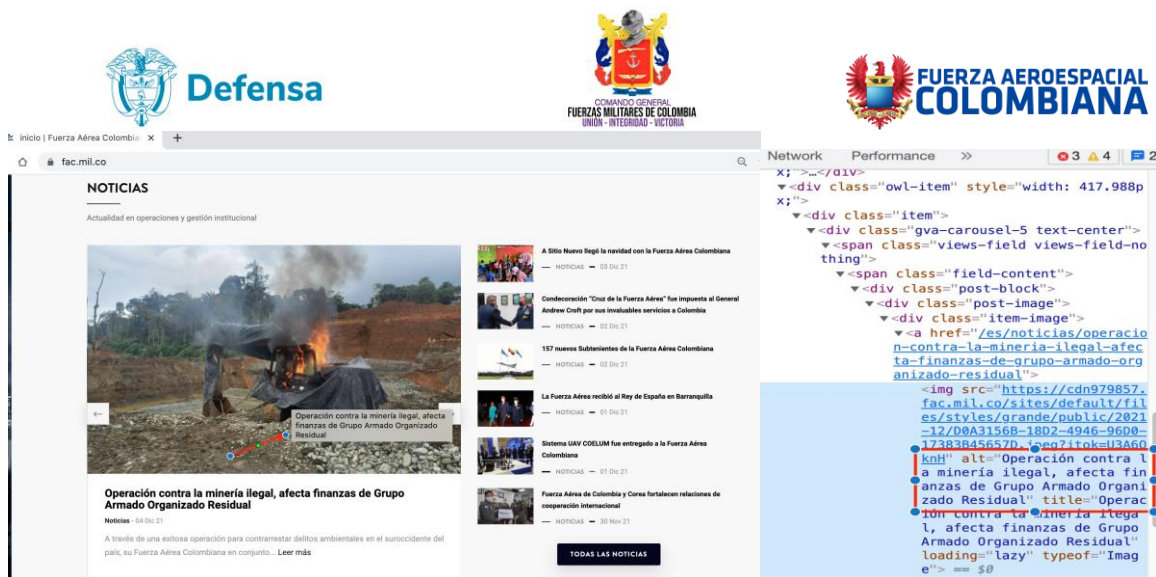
Defensa

COMANDO GENERAL
FUERZAS MILITARES DE COLOMBIA
UNIÓN - INTEGRIDAD - VICTORIA

FUERZA AEROESPACIAL
COLOMBIANA

inicio | Fuerza Aérea Colombia ×  +

fac.mil.co

NOTICIAS

Actualidad en operaciones y gestión institucional

Operación contra la minería ilegal, afecta finanzas de Grupo Armado Organizado Residual

Operación contra la minería ilegal, afecta finanzas de Grupo Armado Organizado Residual

Noticias - 04 Dic 21

A través de una exitosa operación para contrarrestar delitos ambientales en el suroccidente del país, su Fuerza Aérea Colombiana en conjunto... Leer más

A Sitio Nuevo llegó la navidad con la Fuerza Aérea Colombiana
NOTICIAS — 03 Dic 21

Condecoración "Cruz de la Fuerza Aérea" fue impuesta al General Andrew Croft por sus invaluables servicios a Colombia
NOTICIAS — 02 Dic 21

157 nuevos Subtenientes de la Fuerza Aérea Colombiana
NOTICIAS — 02 Dic 21

La Fuerza Aérea recibió al Rey de España en Barranquilla
NOTICIAS — 01 Dic 21

Sistema UAV COELUM fue entregado a la Fuerza Aérea Colombiana
NOTICIAS — 01 Dic 21

Fuerza Aérea de Colombia y Corea fortalecen relaciones de cooperación internacional
NOTICIAS — 30 Nov 21

TODAS LAS NOTICIAS

Network   Performance   »   3   4   2

x;">…</div>
▼<div class="owl-item" style="width: 417.988px;">
▼<div class="item">
▼<div class="gva-carousel-5 text-center">
▼<span class="views-field views-field-nothing">
▼<span class="field-content">
▼<div class="post-block">
▼<div class="post-image">
▼<div class="item-image">
▼<a href="/es/noticias/operacion-contra-la-mineria-ilegal-afecta-finanzas-de-grupo-armado-organizado-residual">
<img src="https://cdn979857.fac.mil.co/sites/default/files/styles/grande/public/2021-12/D0A3156B-18D2-4946-96D0-17383B45657D.jpeg?itok=U3A60knH" alt="Operación contra la minería ilegal, afecta finanzas de Grupo Armado Organizado Residual" title="Operación contra la minería ilegal, afecta finanzas de Grupo Armado Organizado Residual" loading="lazy" typeof="Image"> == $0